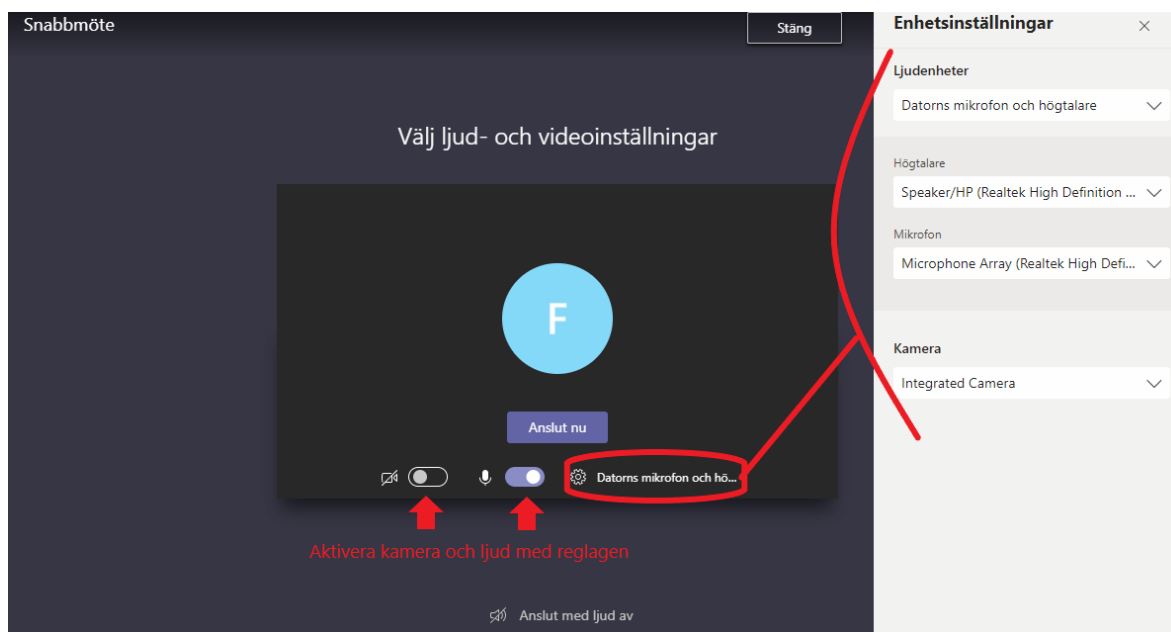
Snabbmöte

Stäng

Välj ljud- och videoinställningar

F

Anslut nu

Datorns mikrofon och hö...

Aktivera kamera och ljud med reglagen

Anslut med ljud av

Enhetsinställningar

×

Ljudenheter

Datorns mikrofon och högtalare

Högtalare

Speaker/HP (Realtek High Definition ...

Mikrofon

Microphone Array (Realtek High Defi...

Kamera

Integrated Camera